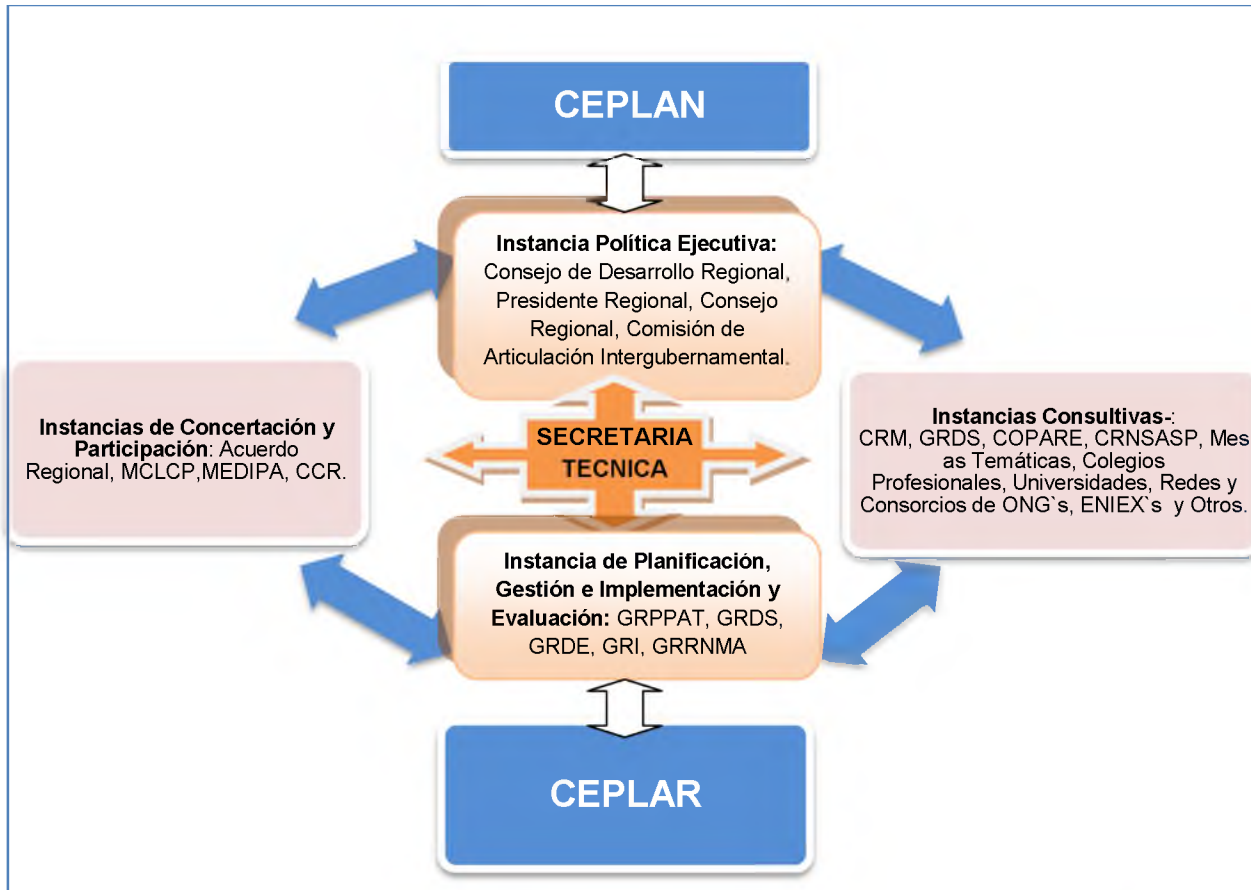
CEPLAN

**Instancia Política Ejecutiva:** Consejo de Desarrollo Regional, Presidente Regional, Consejo Regional, Comisión de Articulación Intergubernamental.

**Instancias de Concertación y Participación**: Acuerdo Regional, MCLCP,MEDIPA, CCR.

SECRETARIA TECNICA

**Instancias Consultivas-**: CRM, GRDS, COPARE, CRNSASP, Mesas Temáticas, Colegios Profesionales, Universidades, Redes y Consorcios de ONG`s, ENIEX`s y Otros.

**Instancia de Planificación, Gestión e Implementación y Evaluación:** GRPPAT, GRDS, GRDE, GRI, GRRNMA

CEPLAR